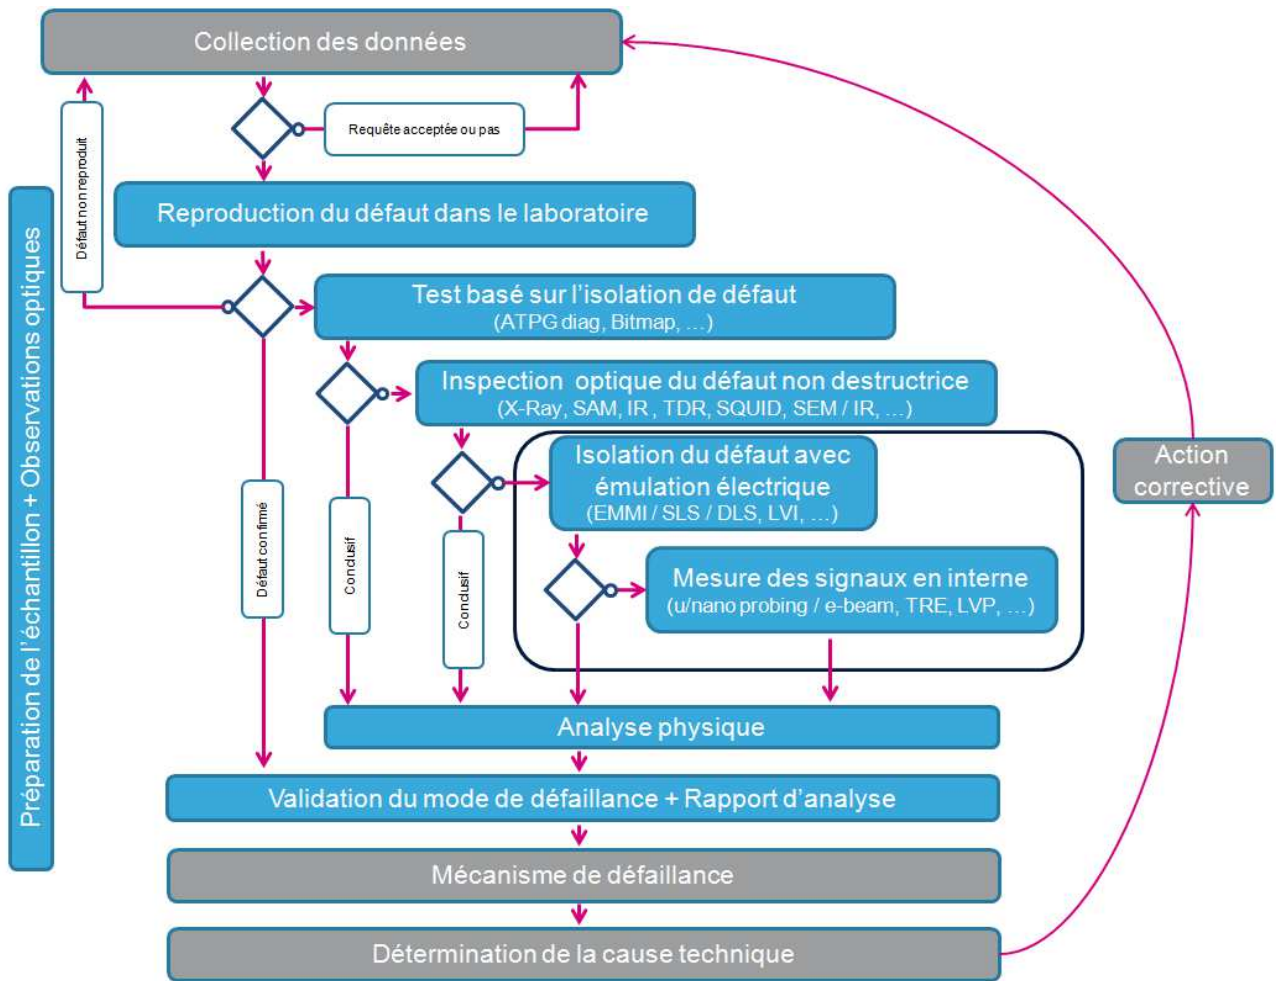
Collection des données

Requête acceptée ou pas

Défaut non reproduit

Préparation de l'échantillon + Observations optiques

Reproduction du défaut dans le laboratoire

Test basé sur l'isolation de défaut
(ATPG diag, Bitmap, …)

Inspection optique du défaut non destructrice
(X-Ray, SAM, IR, TDR, SQUID, SEM / IR, …)

Isolation du défaut avec émulation électrique
(EMMI / SLS / DLS, LVI, …)

Mesure des signaux en interne
(u/nano probing / e-beam, TRE, LVP, …)

Action corrective

Défaut confirmé

Conclusif

Conclusif

Analyse physique

Validation du mode de défaillance + Rapport d'analyse

Mécanisme de défaillance

Détermination de la cause technique